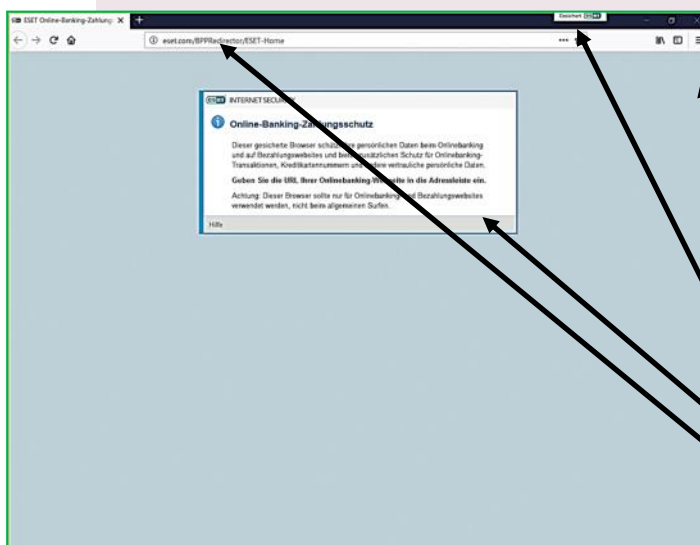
ESET Online-Banking-Zahlung ×

eset.com/BPPRedirector/ESET-Home

Gesichert ESET

ESET INTERNET SECURITY

Online-Banking-Za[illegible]ngsschutz

Dieser gesicherte Browser schü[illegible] persönlichen Daten beim Onlinebanking und auf Bezahlungswebsites und bie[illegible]zusätzlichen Schutz für Onlinebanking-Transaktionen, Kreditkartennummern und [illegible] vertrauliche persönliche Daten.

Geben Sie die URL Ihrer Onlinebanking-We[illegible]ite in die Adressleiste ein.

Achtung: Dieser Browser sollte nur für Onlinebankin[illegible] Bezahlungswebsites verwendet werden, nicht beim allgemeinen Surfen.

Hilfe